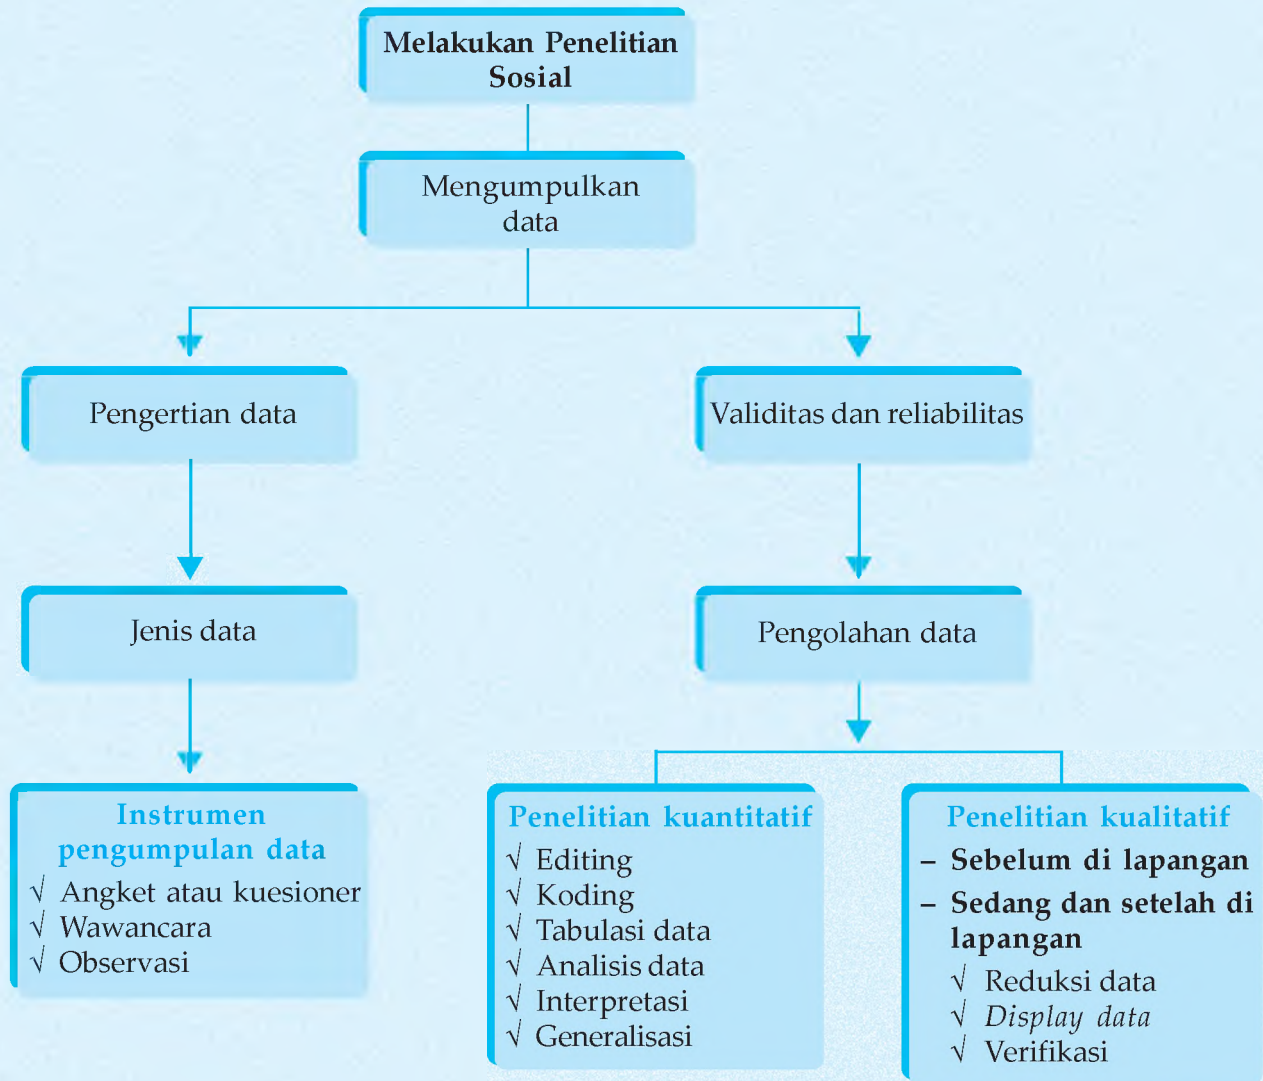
Melakukan Penelitian Sosial

Mengumpulkan data

Pengertian data

Validitas dan reliabilitas

Jenis data

Pengolahan data

Instrumen pengumpulan data
√ Angket atau kuesioner
√ Wawancara
√ Observasi

Penelitian kuantitatif
√ Editing
√ Koding
√ Tabulasi data
√ Analisis data
√ Interpretasi
√ Generalisasi

Penelitian kualitatif
– Sebelum di lapangan
– Sedang dan setelah di lapangan
√ Reduksi data
√ *Display data*
√ Verifikasi